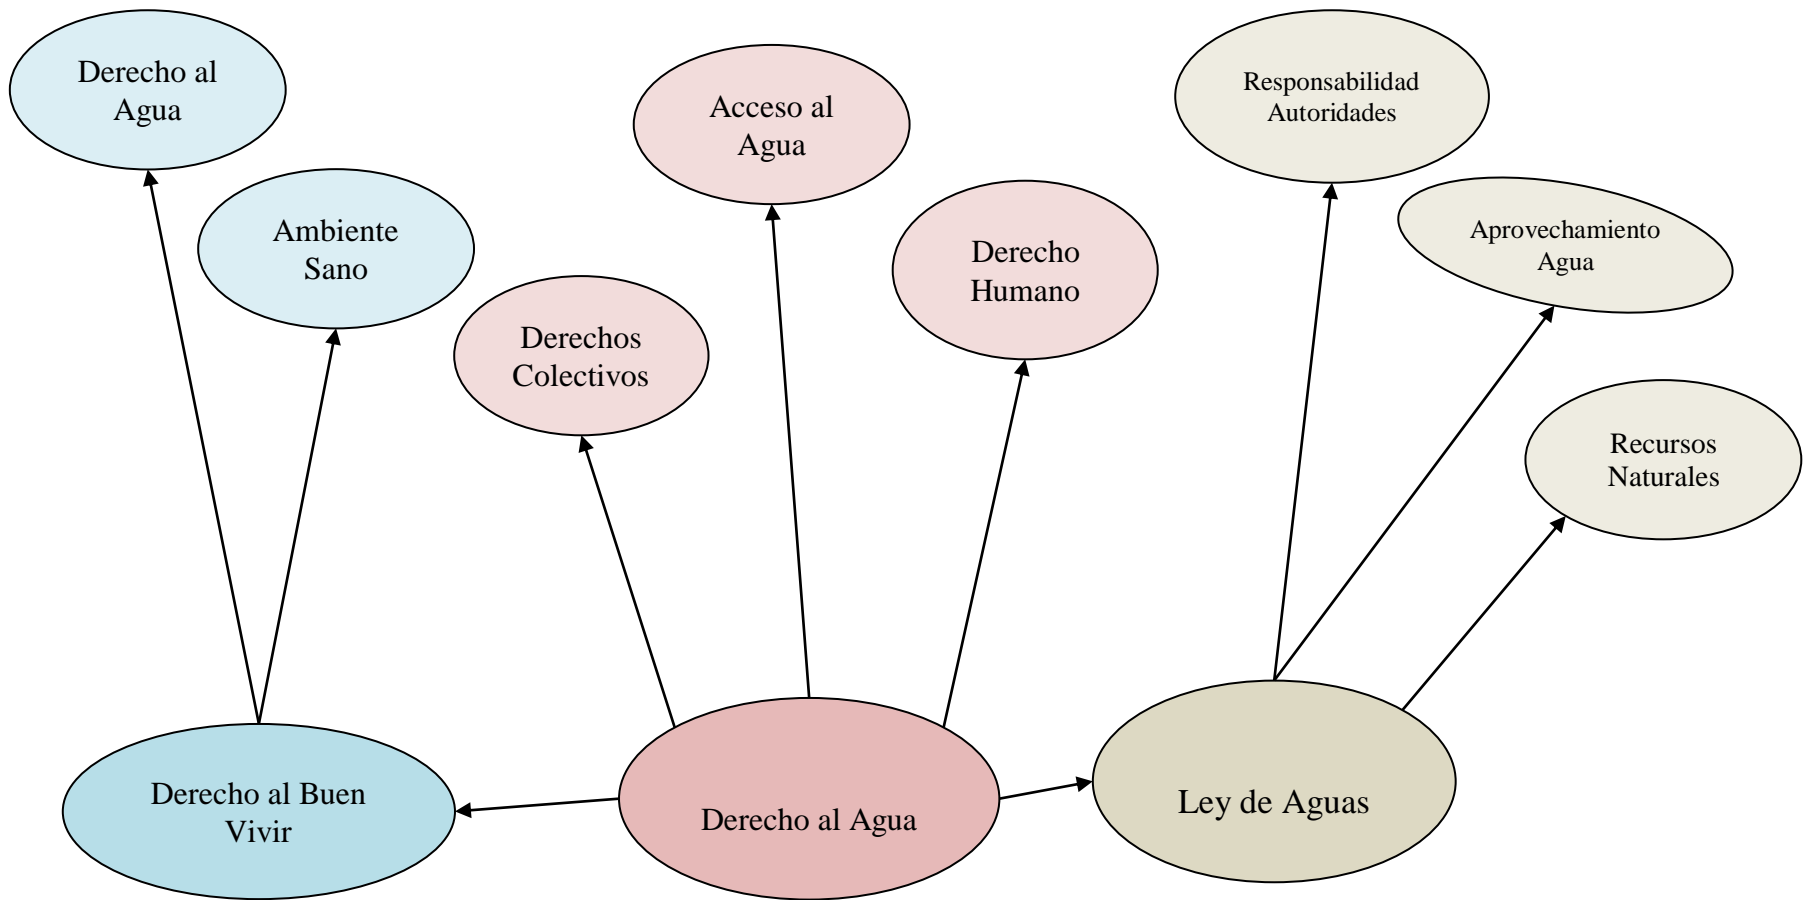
Derecho al Agua

Ambiente Sano

Acceso al Agua

Derechos Colectivos

Derecho Humano

Responsabilidad Autoridades

Aprovechamiento Agua

Recursos Naturales

Derecho al Buen Vivir

Derecho al Agua

Ley de Aguas